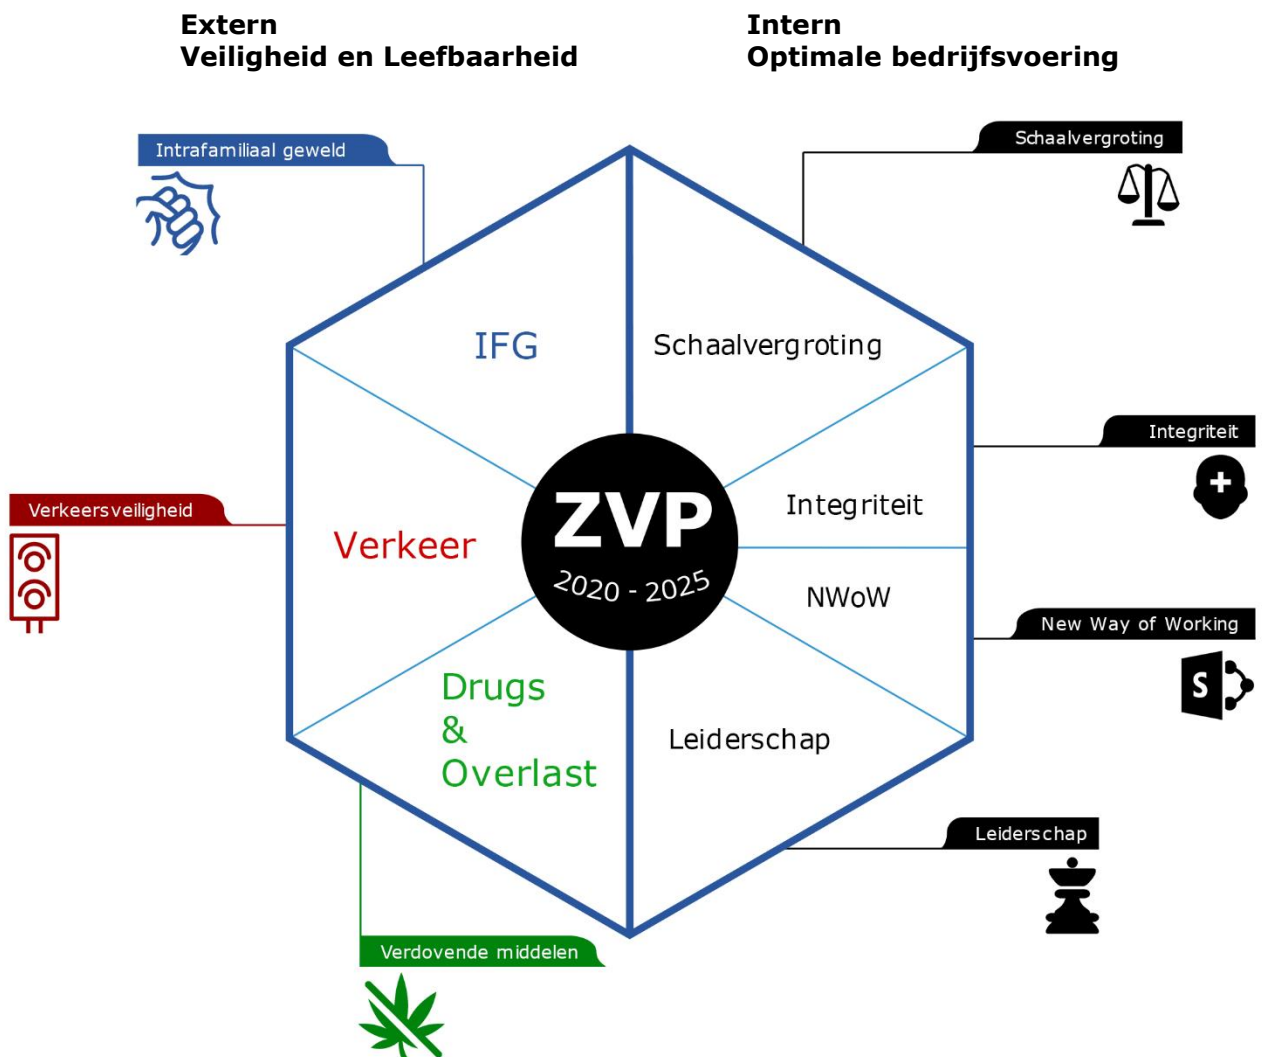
**Extern**
**Veiligheid en Leefbaarheid**

**Intern**
**Optimale bedrijfsvoering**

Intrafamiliaal geweld

Schaalvergroting

IFG

Schaalvergroting

Integriteit

Verkeersveiligheid

Integriteit

Verkeer

ZVP
2020 - 2025

NWoW

New Way of Working

Drugs
&
Overlast

Leiderschap

Leiderschap

Verdovende middelen